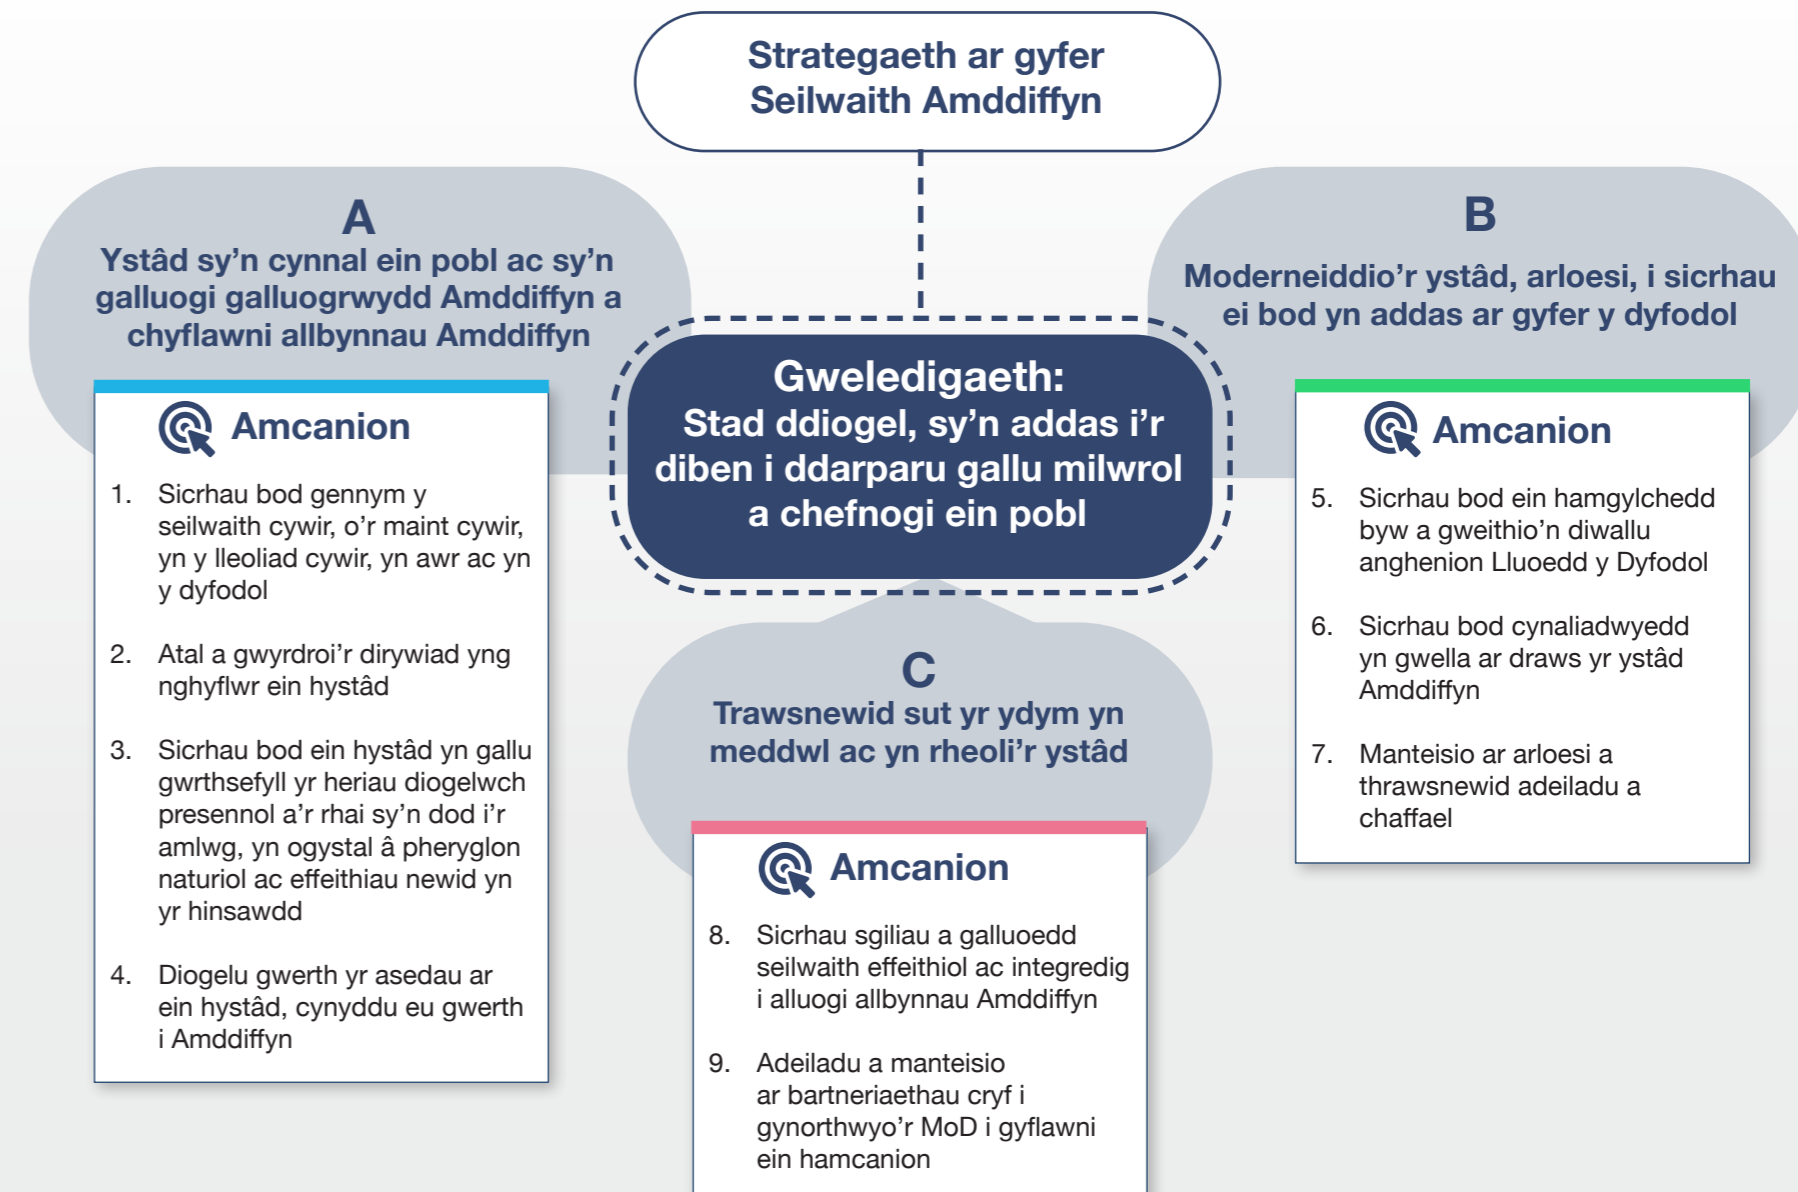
Strategaeth ar gyfer Seilwaith Amddiffyn

Gweledigaeth:
Stad ddiogel, sy’n addas i’r diben i ddarparu gallu milwrol a chefnogi ein pobl

A
Ystâd sy’n cynnal ein pobl ac sy’n galluogi galluogrwydd Amddiffyn a chyflawni allbynnau Amddiffyn

Amcanion

1. Sicrhau bod gennym y seilwaith cywir, o’r maint cywir, yn y lleoliad cywir, yn awr ac yn y dyfodol

2. Atal a gwyrdroi’r dirywiad yng nghyflwr ein hystâd

3. Sicrhau bod ein hystâd yn gallu gwrthsefyll yr heriau diogelwch presennol a’r rhai sy’n dod i’r amlwg, yn ogystal â pheryglon naturiol ac effeithiau newid yn yr hinsawdd

4. Diogelu gwerth yr asedau ar ein hystâd, cynyddu eu gwerth i Amddiffyn

B
Moderneiddio’r ystâd, arloesi, i sicrhau ei bod yn addas ar gyfer y dyfodol

Amcanion

5. Sicrhau bod ein hamgylchedd byw a gweithio’n diwallu anghenion Lluoedd y Dyfodol

6. Sicrhau bod cynaliadwyedd yn gwella ar draws yr ystâd Amddiffyn

7. Manteisio ar arloesi a thrawsnewid adeiladu a chaffael

C
Trawsnewid sut yr ydym yn meddwl ac yn rheoli’r ystâd

Amcanion

8. Sicrhau sgiliau a galluoedd seilwaith effeithiol ac integredig i alluogi allbynnau Amddiffyn

9. Adeiladu a manteisio ar bartneriaethau cryf i gynorthwyo’r MoD i gyflawni ein hamcanion